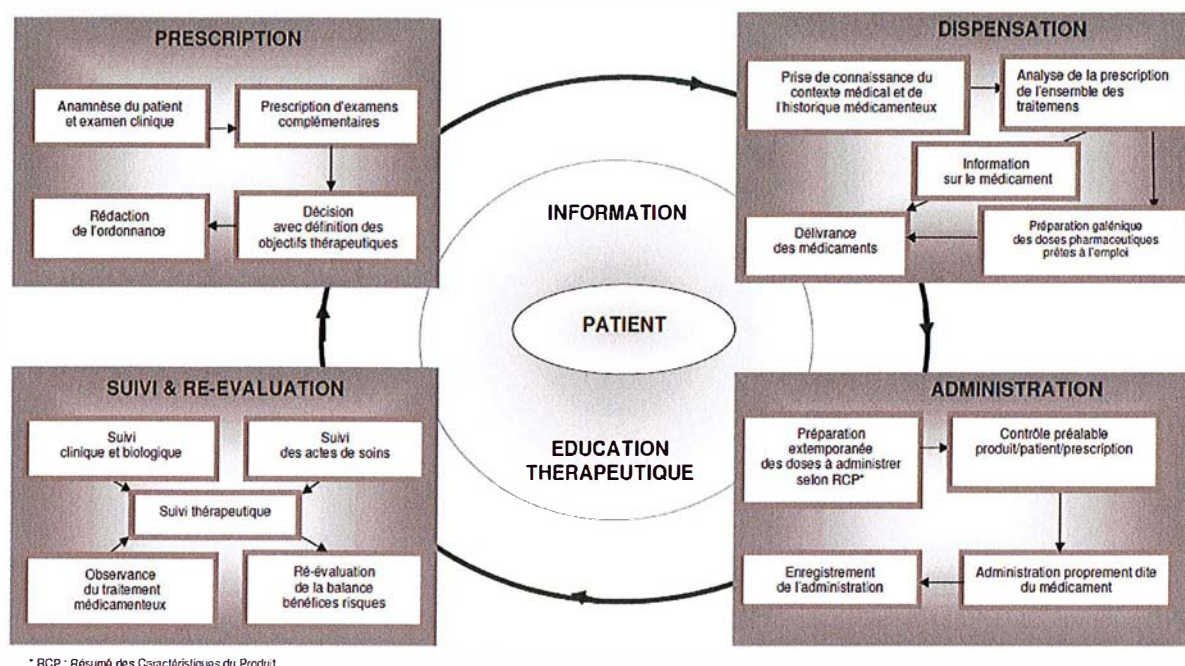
PRESCRIPTION

Anamnèse du patient et examen clinique

Prescription d'examens complémentaires

Décision avec définition des objectifs thérapeutiques

Rédaction de l'ordonnance

DISPENSATION

Prise de connaissance du contexte médical et de l'historique médicamenteux

Analyse de la prescription de l'ensemble des traitemens

Information sur le médicament

Préparation galénique des doses pharmaceutiques prêtes à l'emploi

Délivrance des médicaments

INFORMATION

PATIENT

EDUCATION THERAPEUTIQUE

SUIVI & RE-EVALUATION

Suivi clinique et biologique

Suivi des actes de soins

Suivi thérapeutique

Observance du traitement médicamenteux

Ré-évaluation de la balance bénéfices risques

ADMINISTRATION

Préparation extemporanée des doses à administrer selon RCP*

Contrôle préalable produit/patient/prescription

Administration proprement dite du médicament

Enregistrement de l'administration

* RCP : Résumé des Caractéristiques du Produit